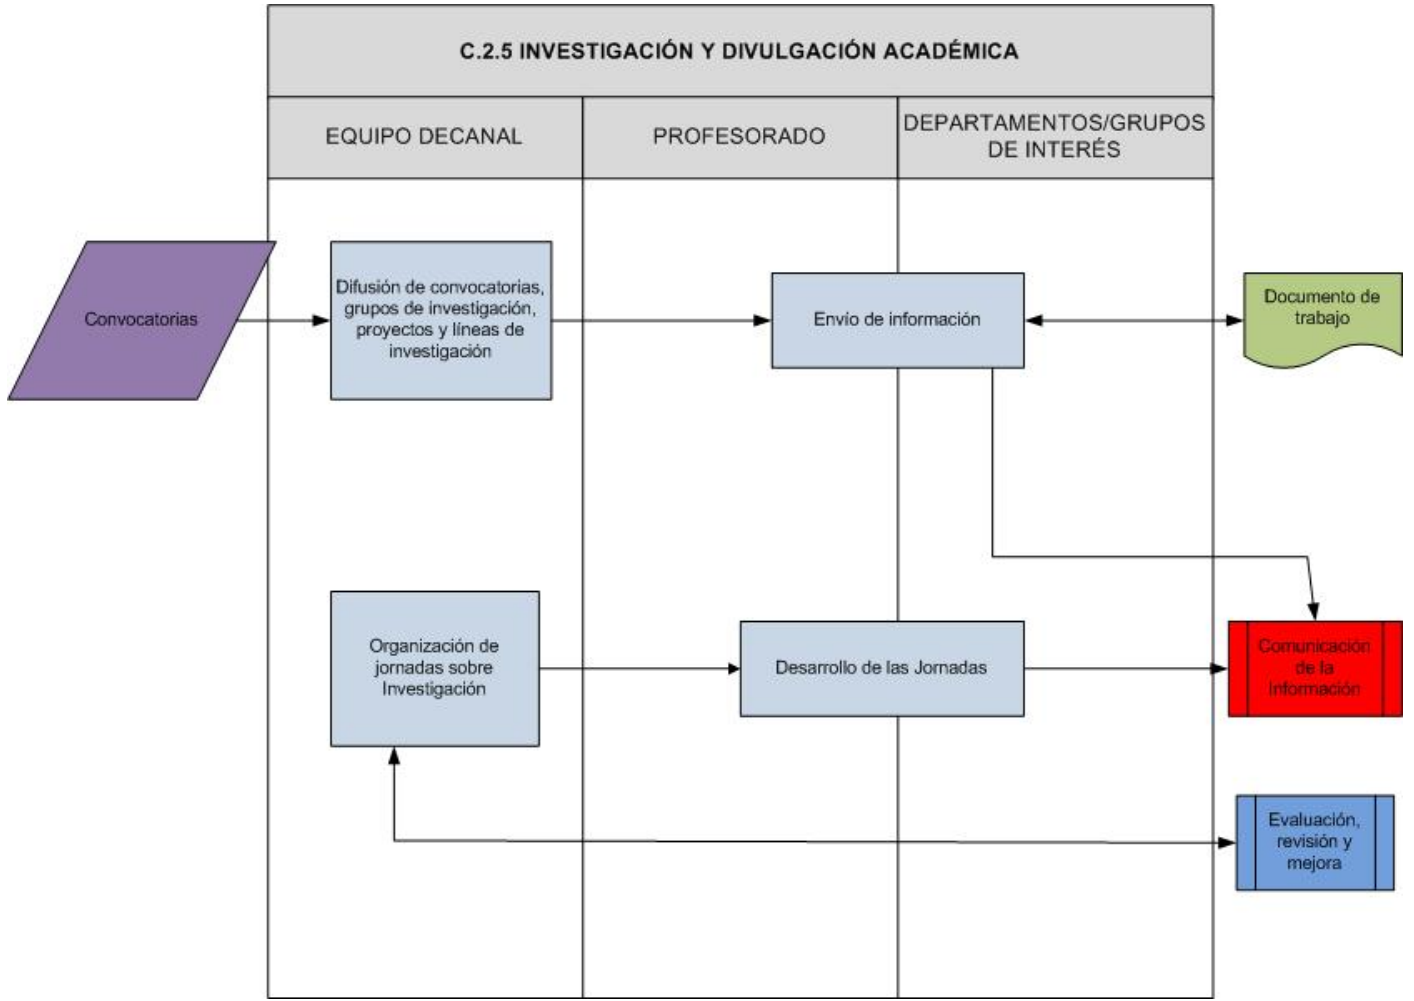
C.2.5 INVESTIGACIÓN Y DIVULGACIÓN ACADÉMICA

EQUIPO DECANAL

PROFESORADO

DEPARTAMENTOS/GRUPOS DE INTERÉS

Convocatorias

Difusión de convocatorias, grupos de investigación, proyectos y líneas de investigación

Envío de información

Documento de trabajo

Organización de jornadas sobre Investigación

Desarrollo de las Jornadas

Comunicación de la Información

Evaluación, revisión y mejora